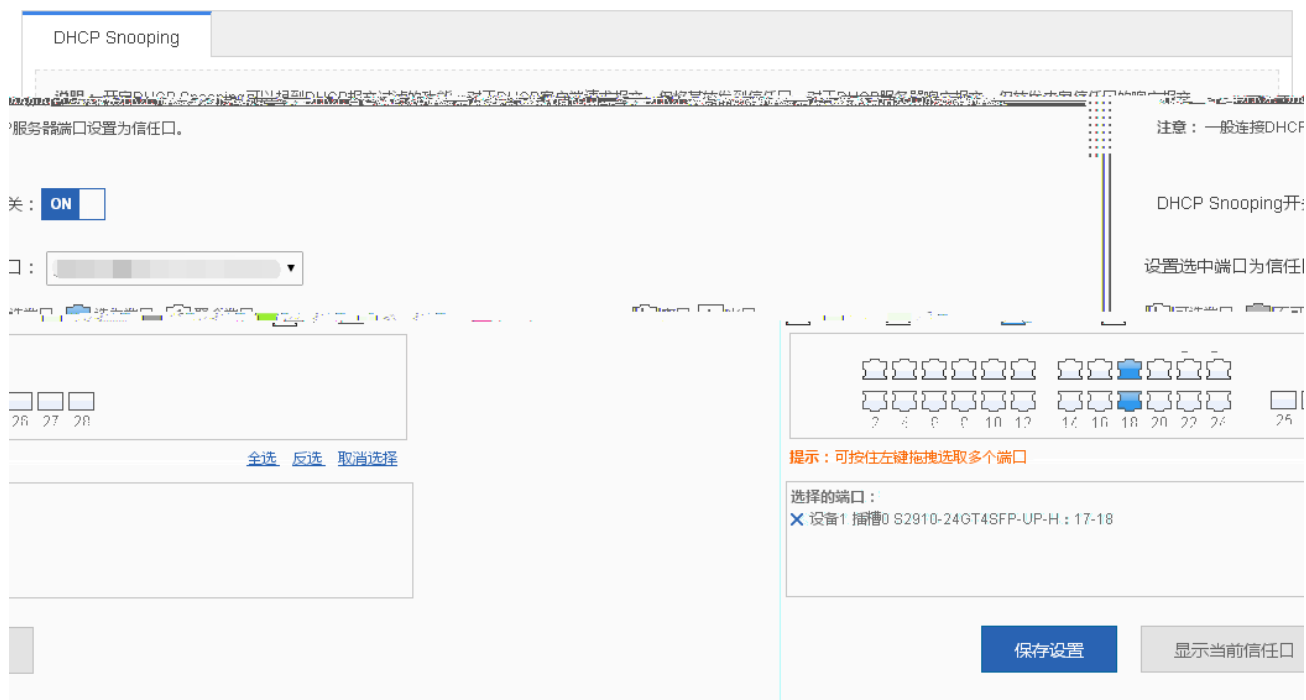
DHCP Snooping

说明：开启DHCP Snooping可以起到DHCP报文过滤的功能，对于DHCP客户端请求报文，仅转发到信任口。对于DHCP服务器响应报文，仅转发来自信任口的响应报文。

P服务器端口设置为信任口。

注意：一般连接DHCF

关： ON

DHCP Snooping开

口：

设置选中端口为信任

26 27 28

2 4 6 8 10 12 14 16 18 20 22 24 25

全选 反选 取消选择

提示：可按住左键拖拽选取多个端口

选择的端口：
✕ 设备1 插槽0 S2910-24GT4SFP-UP-H：17-18

保存设置 显示当前信任口